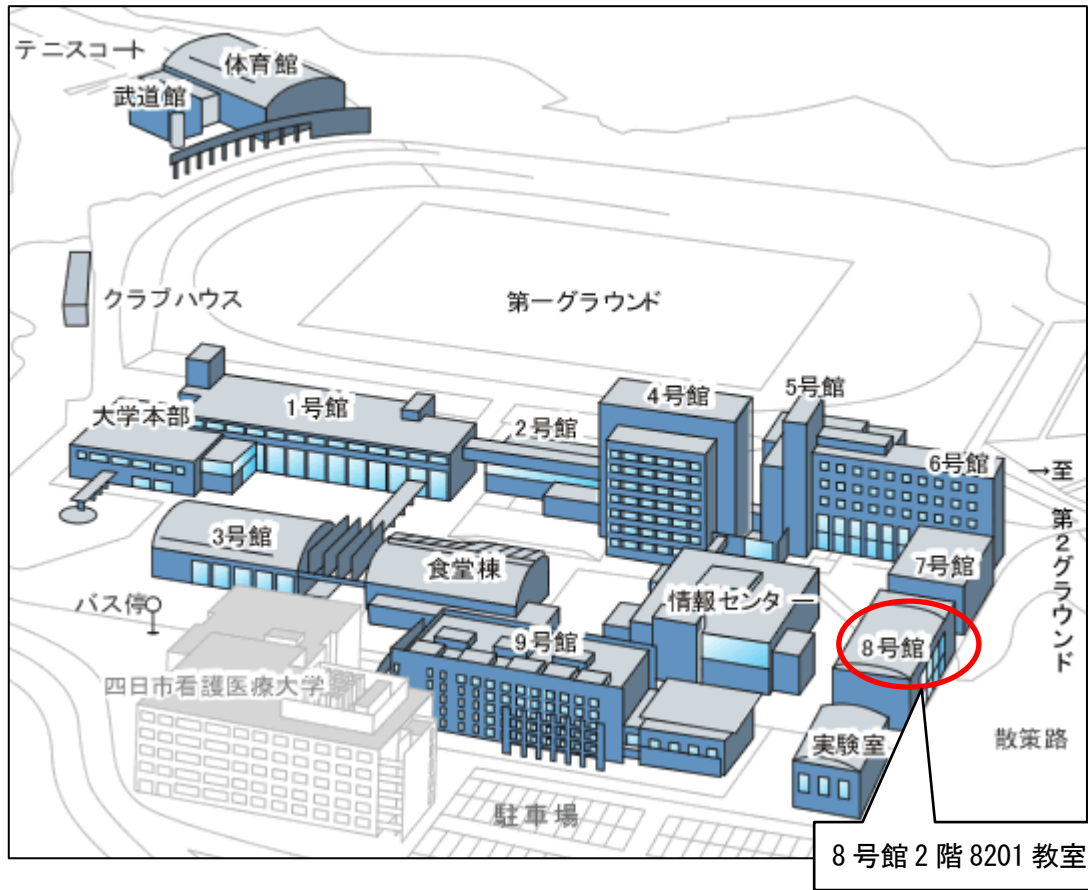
テニスコート
体育館
武道館
クラブハウス
第一グラウンド
大学本部
1号館
2号館
4号館
5号館
6号館
→至
第2グラウンド
3号館
食堂棟
7号館
バス停
情報センター
9号館
8号館
四日市看護医療大学
実験室
散策路
駐車場
8号館2階8201教室